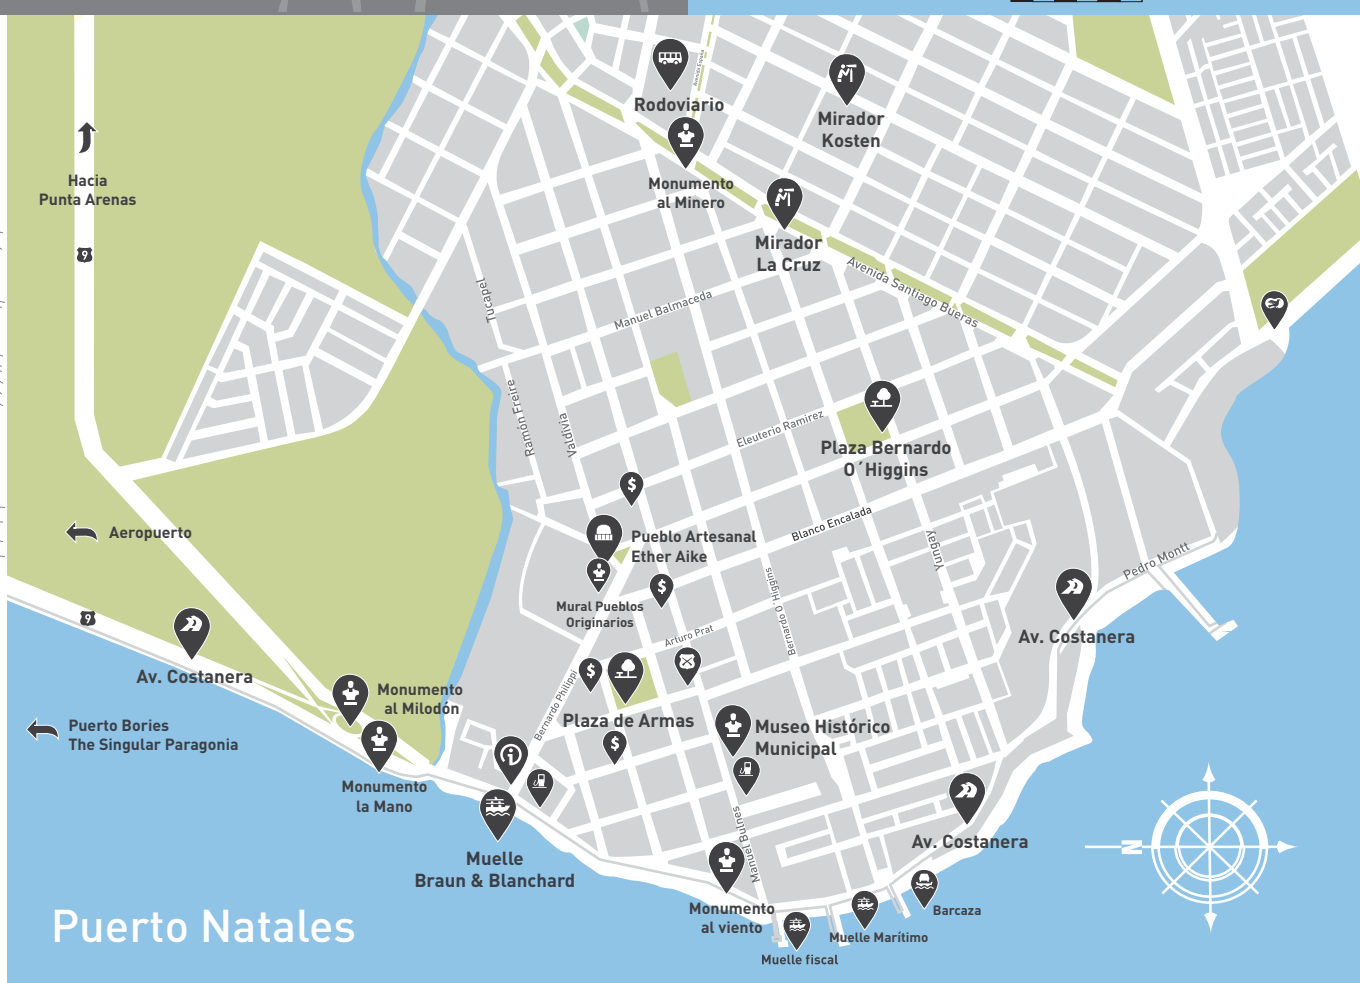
Rodoviario

Mirador Kosten

Monumento al Minero

Mirador La Cruz

Avenida Santiago Bueras

Hacia Punta Arenas

9

Tucapel

Manuel Balmaceda

Ramón Freire

Valdivia

Eleuterio Ramirez

Plaza Bernardo O´Higgins

Pueblo Artesanal Ether Aike

Blanco Encalada

Yungay

Pedro Montt

Aeropuerto

Mural Pueblos Originarios

Arturo Prat

Bernardo O´Higgins

Av. Costanera

9

Av. Costanera

Monumento al Milodón

Bernardo Philippi

Plaza de Armas

Museo Histórico Municipal

Puerto Bories The Singular Paragonia

Monumento la Mano

Av. Costanera

Manuel Bulnes

Muelle Braun & Blanchard

Puerto Natales

Monumento al viento

Muelle Marítimo

Barcaza

Muelle fiscal